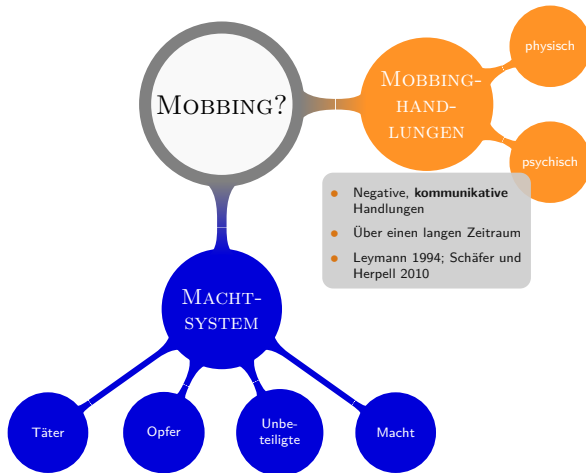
Mobbing?

Mobbing-handlungen

physisch

psychisch

- Negative, **kommunikative** Handlungen
- Über einen langen Zeitraum
- Leymann 1994; Schäfer und Herpell 2010

Machtsystem

Täter

Opfer

Unbeteiligte

Macht